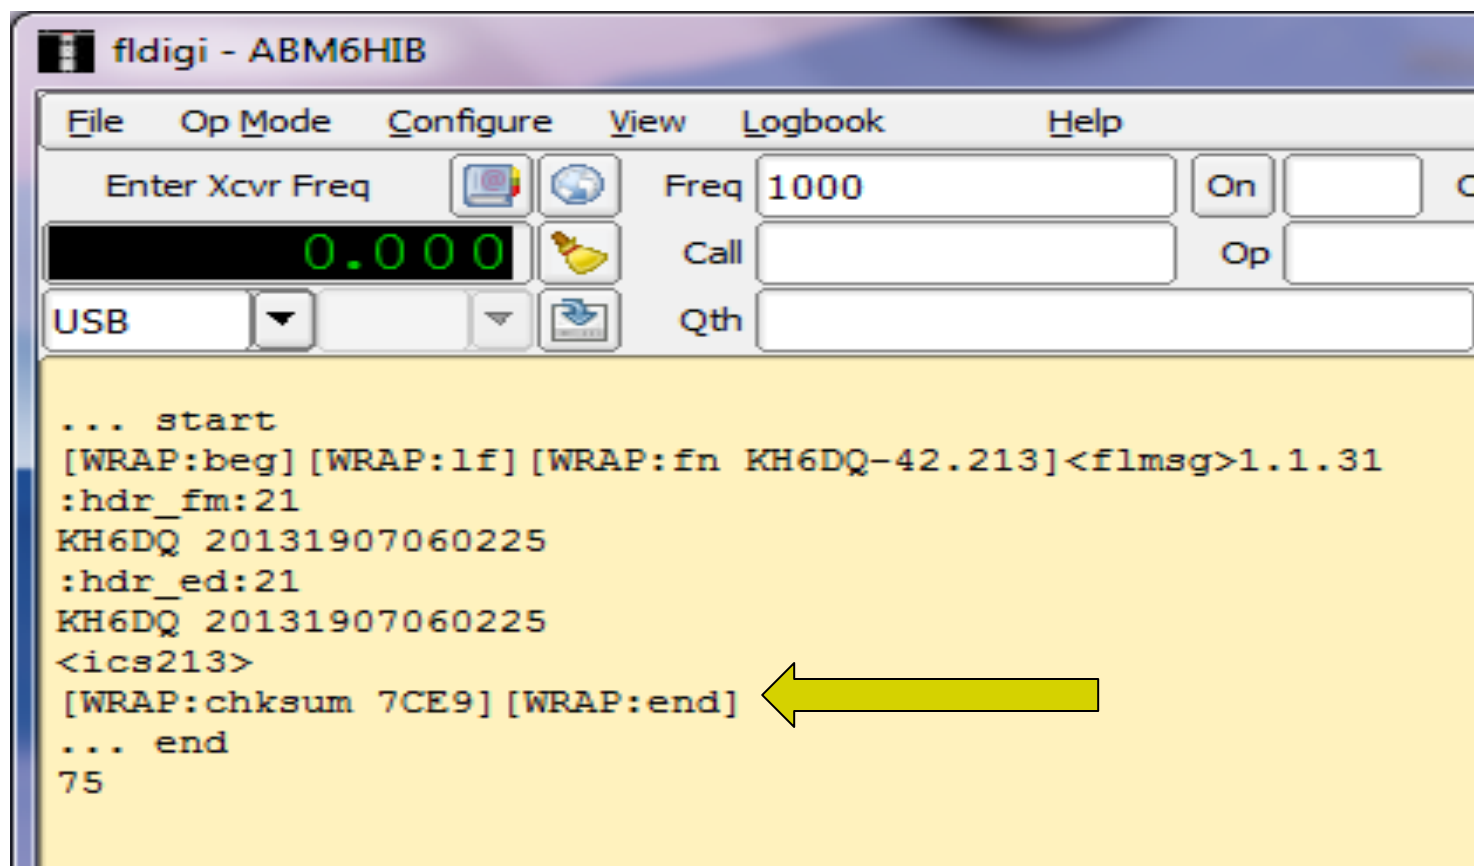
fldigi - ABM6HIB

File Op Mode Configure View Logbook Help

Enter Xcvr Freq
Freq 1000
On
0.000
Call
Op
USB
Qth

... start
[WRAP:beg][WRAP:lf][WRAP:fn KH6DQ-42.213]<flmsg>1.1.31
:hdr_fm:21
KH6DQ 20131907060225
:hdr_ed:21
KH6DQ 20131907060225
<ics213>
[WRAP:chksum 7CE9][WRAP:end]
... end
75